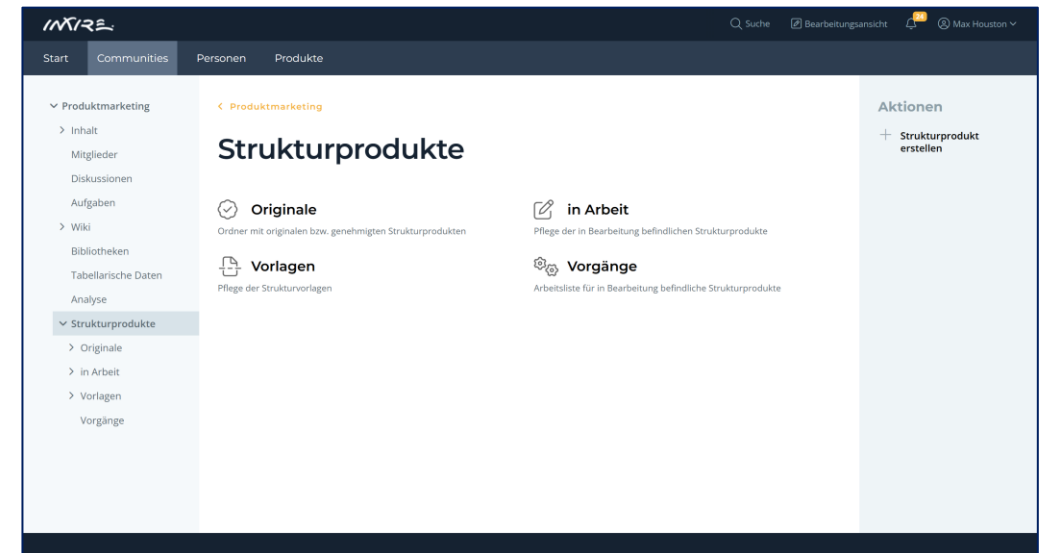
INTRE

Suche   Bearbeitungsansicht   24   Max Houston

Start   Communities   Personen   Produkte

Produktmarketing
Inhalt
Mitglieder
Diskussionen
Aufgaben
Wiki
Bibliotheken
Tabellarische Daten
Analyse
Strukturprodukte
Originale
in Arbeit
Vorlagen
Vorgänge

< Produktmarketing

Strukturprodukte

Originale
Ordner mit originalen bzw. genehmigten Strukturprodukten

in Arbeit
Pflege der in Bearbeitung befindlichen Strukturprodukte

Vorlagen
Pflege der Strukturvorlagen

Vorgänge
Arbeitsliste für in Bearbeitung befindliche Strukturprodukte

Aktionen

+ Strukturprodukt erstellen